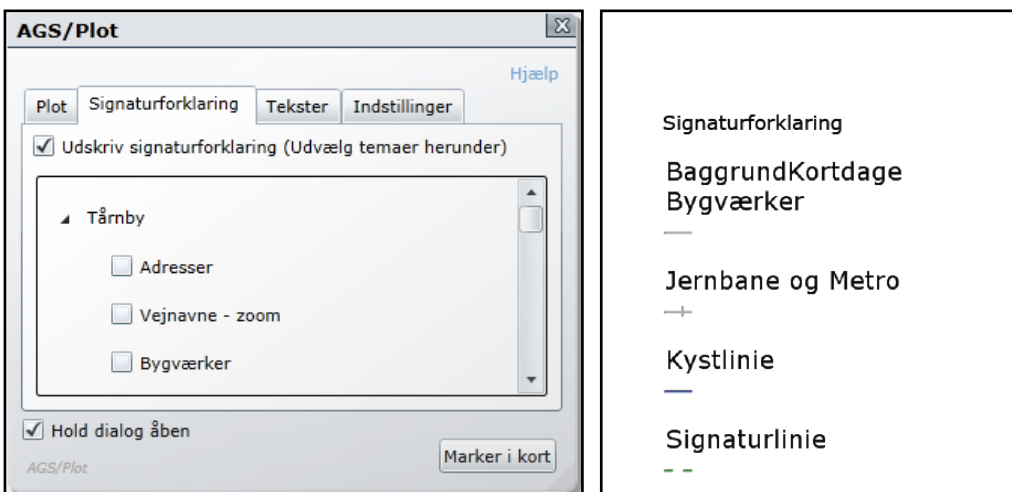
AGS/Plot

Hjælp

Plot | Signaturforklaring | Tekster | Indstillinger

Udskriv signaturforklaring (Udvælg temaer herunder)

Tårnby

Adresser

Vejnavne - zoom

Bygværker

Hold dialog åben

Marker i kort

AGS/Plot

Signaturforklaring

BaggrundKortdage Bygværker

Jernbane og Metro

Kystlinie

Signaturlinie